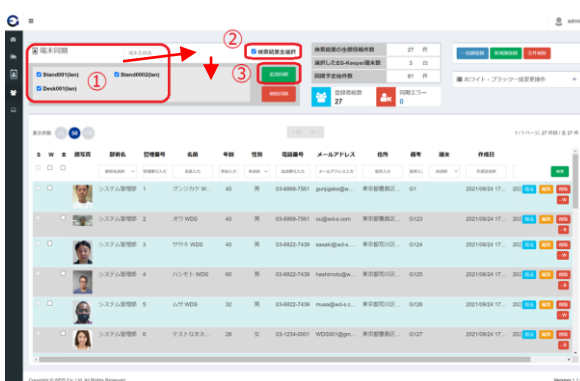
≡

admin

端末同期

端末名検索

Stand001(lan)

Stand0002(lan)

Desk001(lan)

①

②

検索結果全選択

③

追加同期

削除同期

検索結果の全部同期件数 27 件

選択したEG-Keeper端末数 3 台

同期予定總件数 81 件

登録者総数 27

同期エラー 0

一括削除

新規登録

全件削除

ホワイト・ブラック一括変更操作

表示件数 50

1 / 1ページ, 27 件中 / 全 27 件

| S | W | B | 顔写真 | 部署名 | 管理番号 | 名前 | 年齢 | 性別 | 電話番号 | メールアドレス | 住所 | 備考 | 端末 | 作成日 | |
|---|---|---|---|---|---|---|---|---|---|---|---|---|---|---|---|
| | | | | 部署名検索 | 管理番号入力 | 名前入力 | | | 電話番号入力 | メールアドレス入力 | 住所入力 | 備考 | 有効 | 作成日 | 検索 |
| | | | | システム管理部 | 1 | グンジカケ W... | 40 | 男 | 03-6868-7561 | gun@wds-w.com | 東京都豊島区... | G1 | | 2021/09/24 17:... | 同点 編集 削除 |
| | | | | システム管理部 | 2 | オウ WDS | 40 | 男 | 03-6868-7561 | ou@wd-s.com | 東京都豊島区... | G123 | | 2021/09/24 17:... | 同点 編集 削除 |
| | | | | システム管理部 | 3 | ササキ WDS | 40 | 男 | 03-6822-7436 | sasaki@wd-s... | 東京都荒川区... | G124 | | 2021/09/24 17:... | 同点 編集 削除 |
| | | | | システム管理部 | 4 | ハシモト WDS | 60 | 男 | 03-6822-7436 | hashimoto@w... | 東京都荒川区... | G125 | | 2021/09/24 17:... | 同点 編集 削除 |
| | | | | システム管理部 | 5 | ムサ WDS | 30 | 男 | 03-6822-7436 | musa@wd-s.c... | 東京都荒川区... | G126 | | 2021/09/24 17:... | 同点 編集 削除 |
| | | | | システム管理部 | 6 | テストなオス... | 26 | 女 | 03-1234-0001 | WDS001@gm... | 東京都豊島区... | G127 | | 2021/09/24 17:... | 同点 編集 削除 |

Copyright © WDS Co.,Ltd. All Rights Reserved.

Version 1.1